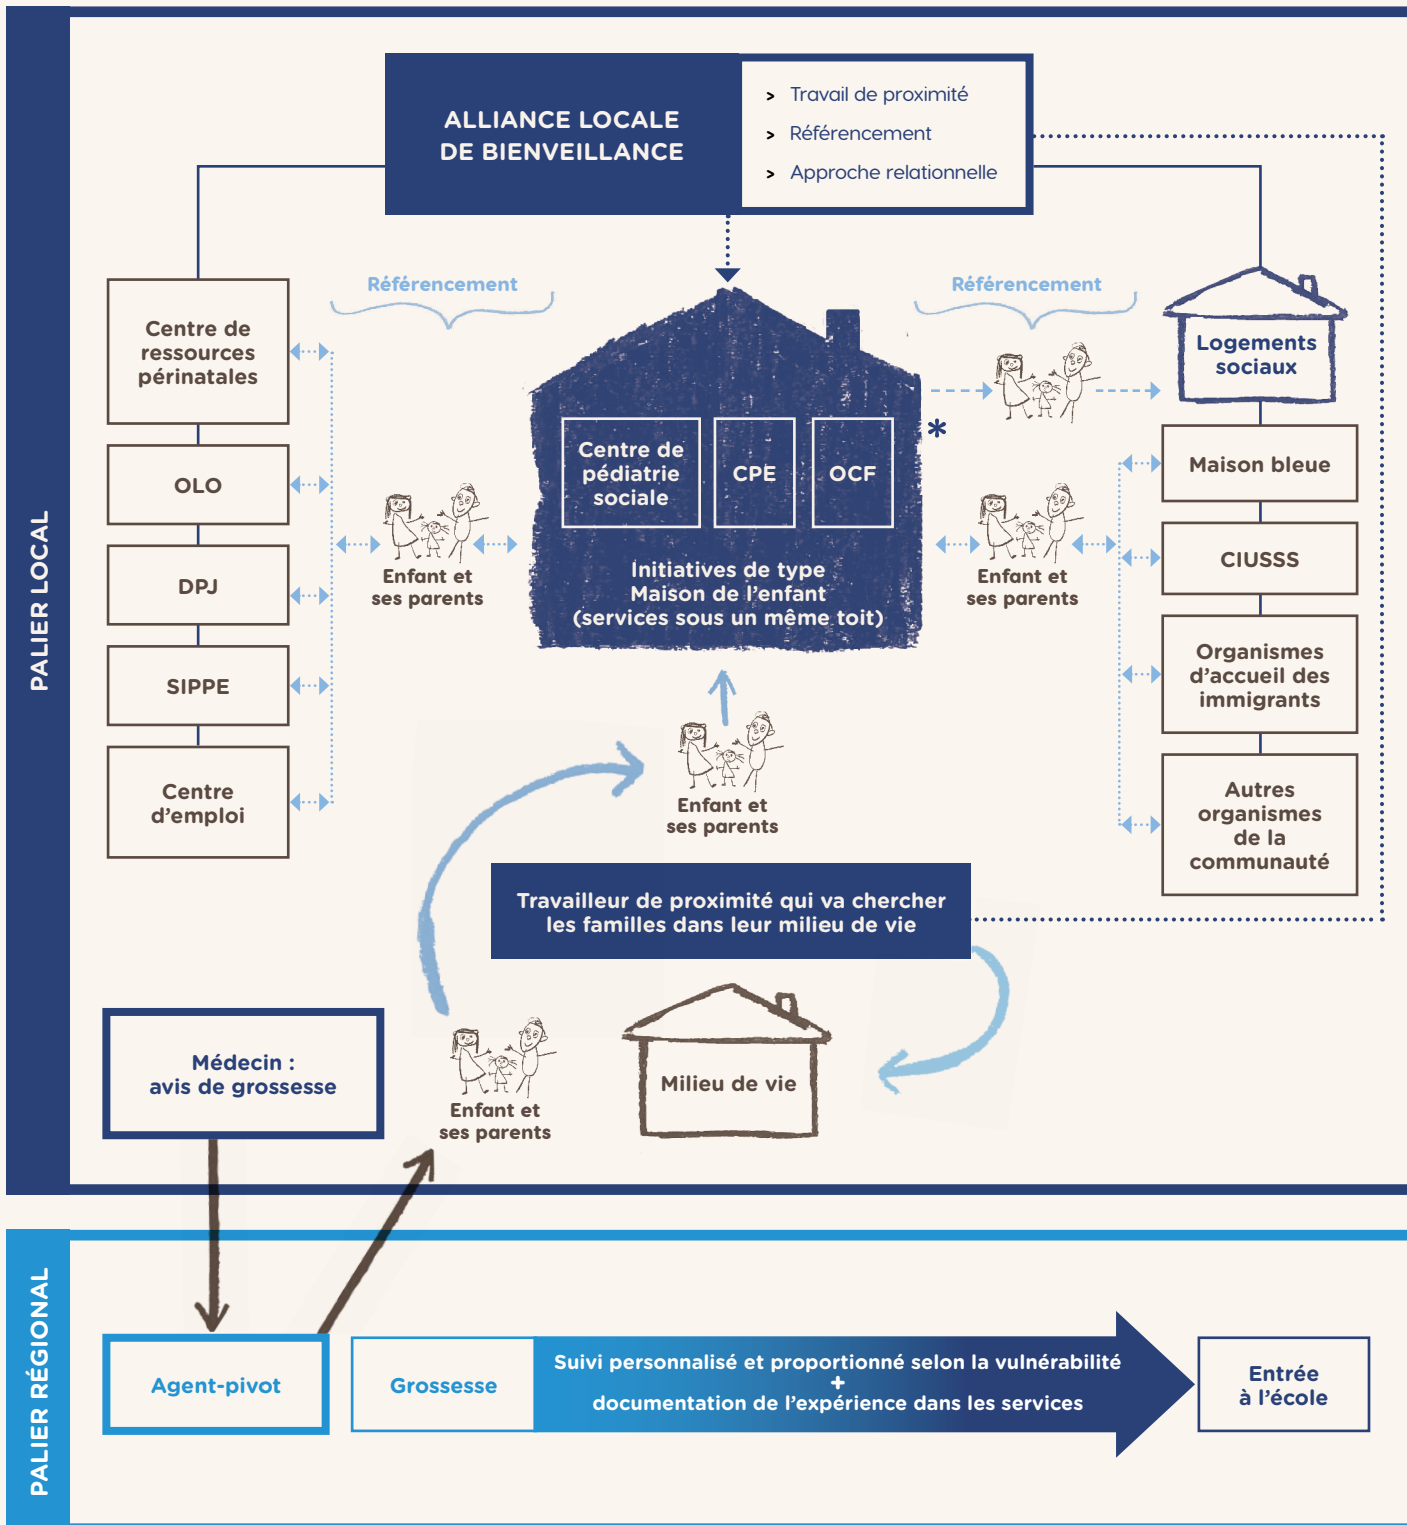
PALIER LOCAL

ALLIANCE LOCALE DE BIENVEILLANCE

> Travail de proximité
> Référencement
> Approche relationnelle

Référencement

Référencement

Centre de ressources périnatales

OLO

DPJ

SIPPE

Centre d'emploi

Enfant et ses parents

Centre de pédiatrie sociale

CPE

OCF

Initiatives de type Maison de l'enfant (services sous un même toit)

*

Enfant et ses parents

Logements sociaux

Maison bleue

CIUSSS

Organismes d'accueil des immigrants

Autres organismes de la communauté

Enfant et ses parents

Travailleur de proximité qui va chercher les familles dans leur milieu de vie

Médecin : avis de grossesse

Enfant et ses parents

Milieu de vie

PALIER RÉGIONAL

Agent-pivot

Grossesse

Suivi personnalisé et proportionné selon la vulnérabilité
+
documentation de l'expérience dans les services

Entrée à l'école